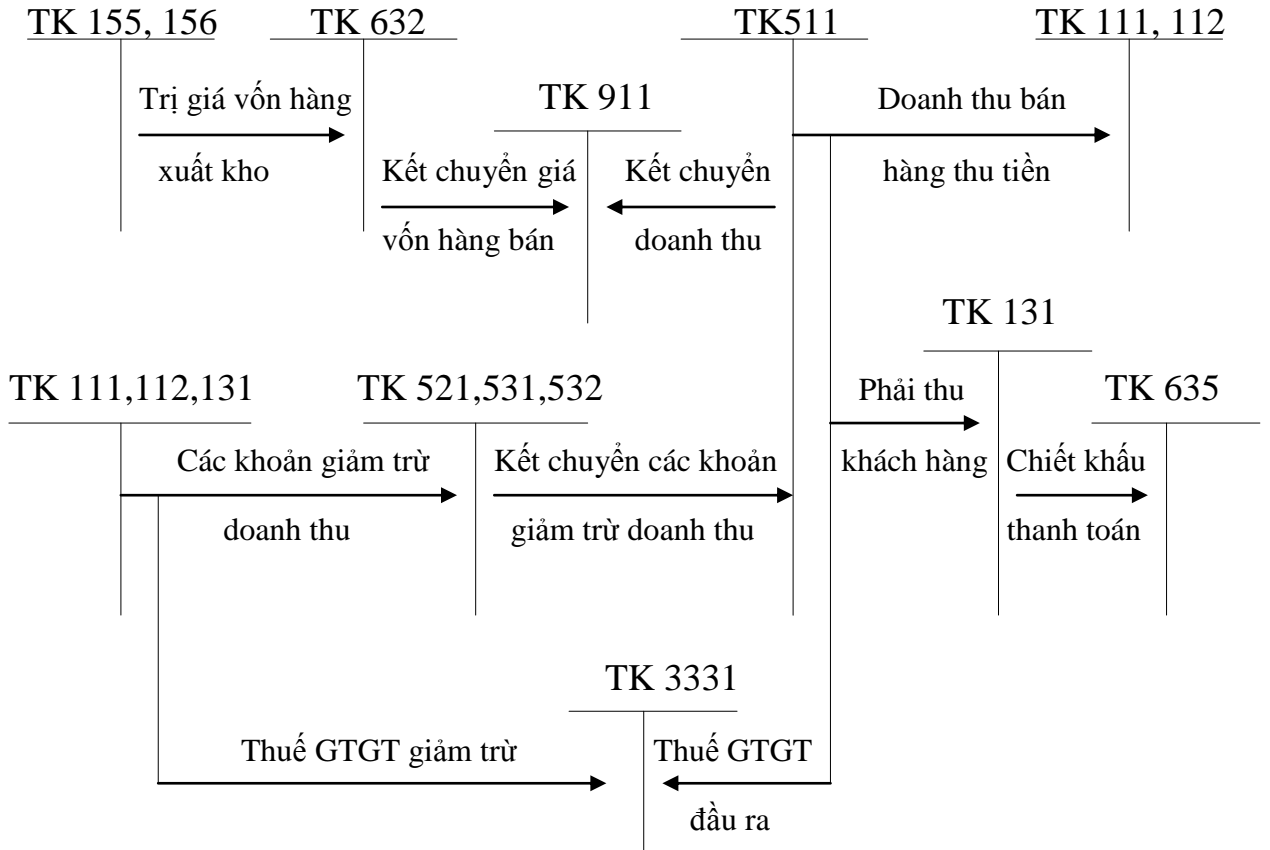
TK 155, 156

TK 632

TK511

TK 111, 112

Trị giá vốn hàng xuất kho

TK 911

Doanh thu bán hàng thu tiền

Kết chuyển giá vốn hàng bán

Kết chuyển doanh thu

TK 131

TK 111,112,131

TK 521,531,532

Phải thu khách hàng

TK 635

Các khoản giảm trừ doanh thu

Kết chuyển các khoản giảm trừ doanh thu

Chiết khấu thanh toán

TK 3331

Thuế GTGT giảm trừ

Thuế GTGT đầu ra